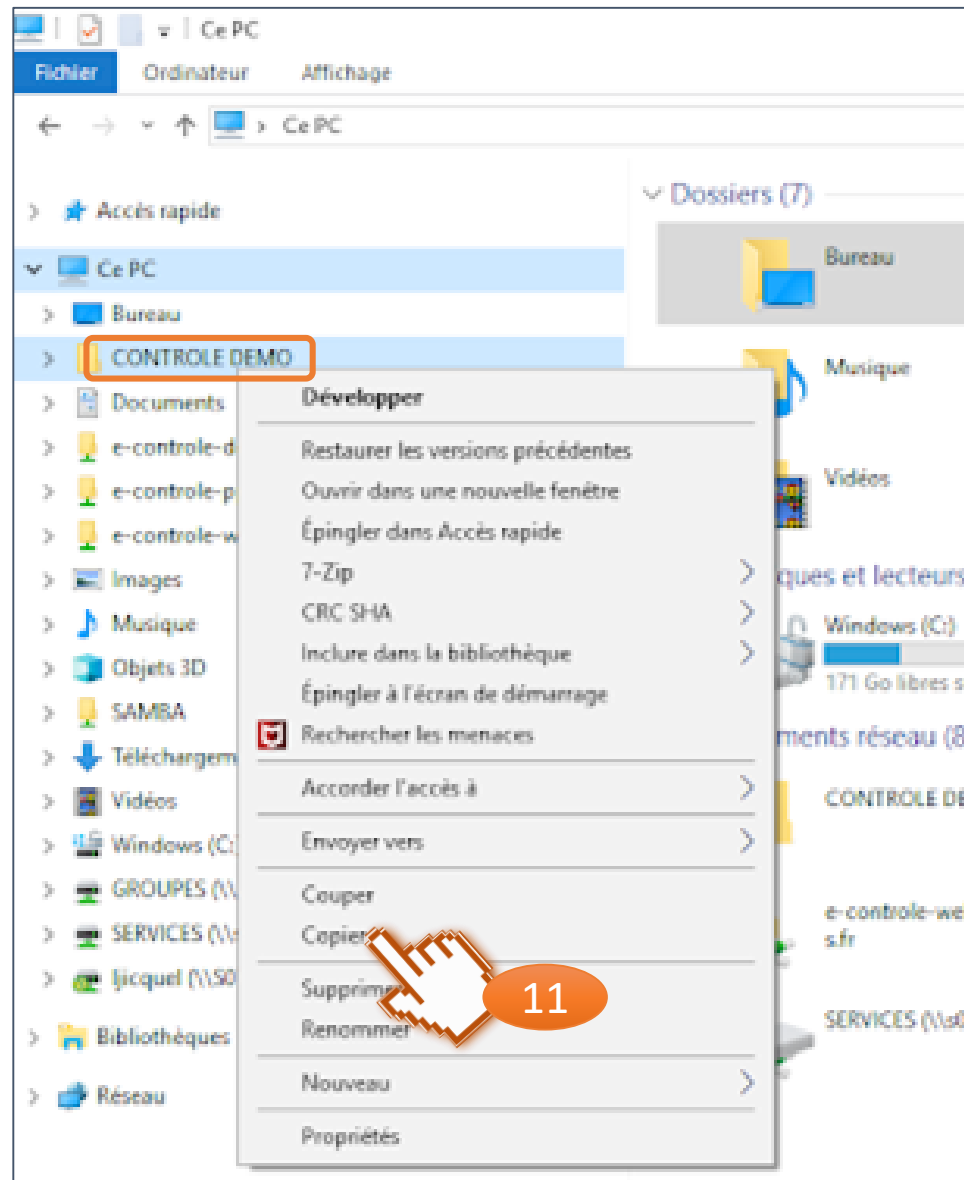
Ce PC

Fichier Ordinateur Affichage

Ce PC

Accès rapide
Ce PC
Bureau
CONTROLE DEMO
Documents
e-controle-d
e-controle-p
e-controle-w
Images
Musique
Objets 3D
SAMBA
Téléchargem
Vidéos
Windows (C:)
GROUPES (\\
SERVICES (\\
ljicquel (\\S0
Bibliothèques
Réseau

Dossiers (7)
Bureau
Musique
Vidéos
ques et lecteurs
Windows (C:)
171 Go libres s
ments réseau (8
CONTROLE DE
e-controle-we s.fr
SERVICES (\\s0

Développer
Restaurer les versions précédentes
Ouvrir dans une nouvelle fenêtre
Épingler dans Accès rapide
7-Zip
CRC SHA
Inclure dans la bibliothèque
Épingler à l'écran de démarrage
Rechercher les menaces
Accorder l'accès à
Envoyer vers
Couper
Copier
Supprim
Renommer
Nouveau
Propriétés

11